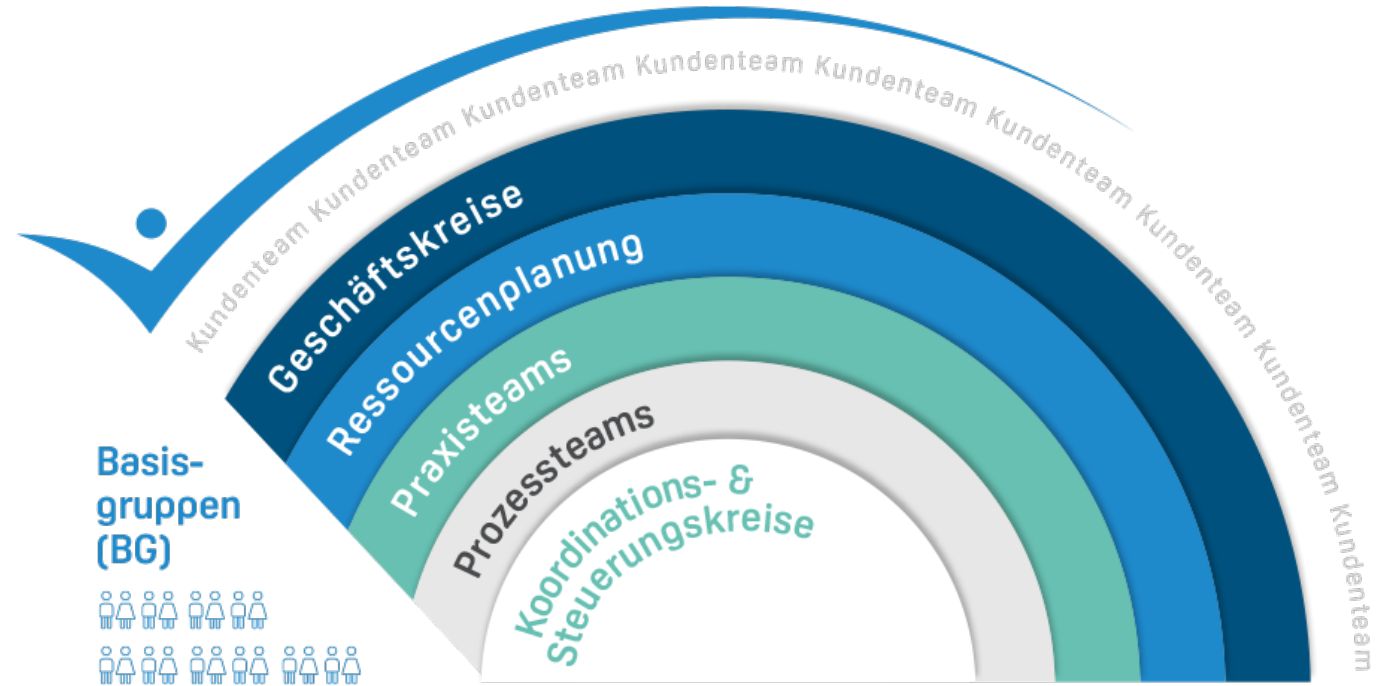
Kundenteam Kundenteam Kundenteam Kundenteam Kundenteam Kundenteam Kundenteam Kundenteam Kundenteam Kundenteam

Geschäftskreise

Ressourcenplanung

Praxisteams

Prozessteams

Koordinations- & Steuerungskreise

Basisgruppen (BG)